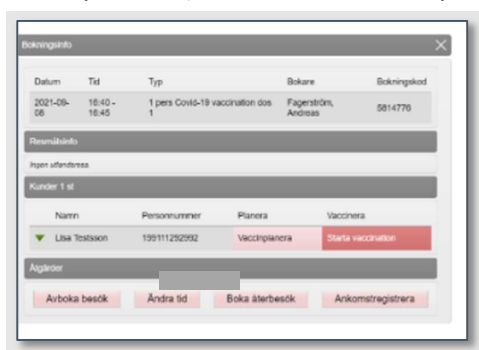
Bokningsinfo

| Datum | Tid | Typ | Bokare | Bokningskod |
|---|---|---|---|---|
| 2021-09-08 | 16:40 - 16:45 | 1 pers Covid-19 vaccination dos 1 | Fagerström, Andreas | 5814776 |

Resmålsinfo

Ingen utlandsresa

Kunder 1 st

| Namn | Personnummer | Planera | Vaccinera |
|---|---|---|---|
| Lisa Testsson | 199111292992 | Vaccinplanera | Starta vaccination |

Åtgärder

Avboka besök
Ändra tid
Boka återbesök
Ankomstregistrera